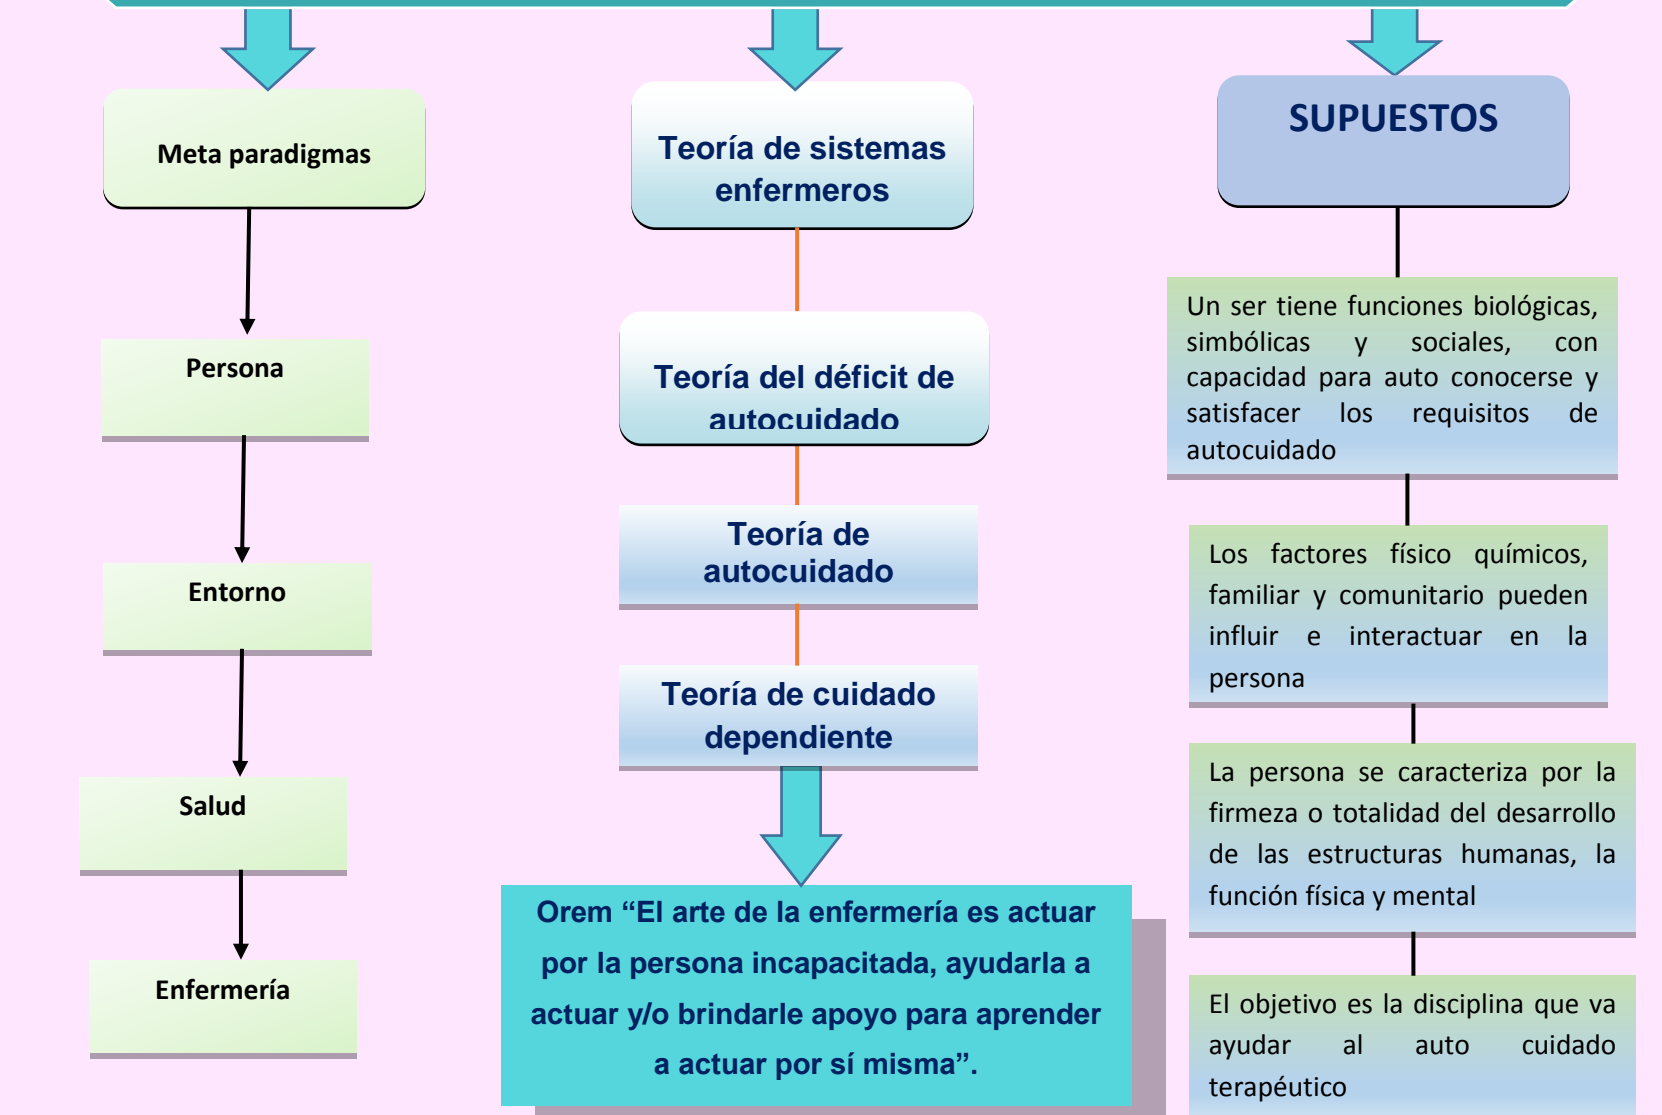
Meta paradigmas

Persona

Entorno

Salud

Enfermería

Teoría de sistemas enfermeros

Teoría del déficit de autocuidado

Teoría de autocuidado

Teoría de cuidado dependiente

Orem “El arte de la enfermería es actuar por la persona incapacitada, ayudarla a actuar y/o brindarle apoyo para aprender a actuar por sí misma”.

SUPUESTOS

Un ser tiene funciones biológicas, simbólicas y sociales, con capacidad para auto conocerse y satisfacer los requisitos de autocuidado

Los factores físico químicos, familiar y comunitario pueden influir e interactuar en la persona

La persona se caracteriza por la firmeza o totalidad del desarrollo de las estructuras humanas, la función física y mental

El objetivo es la disciplina que va ayudar al auto cuidado terapéutico